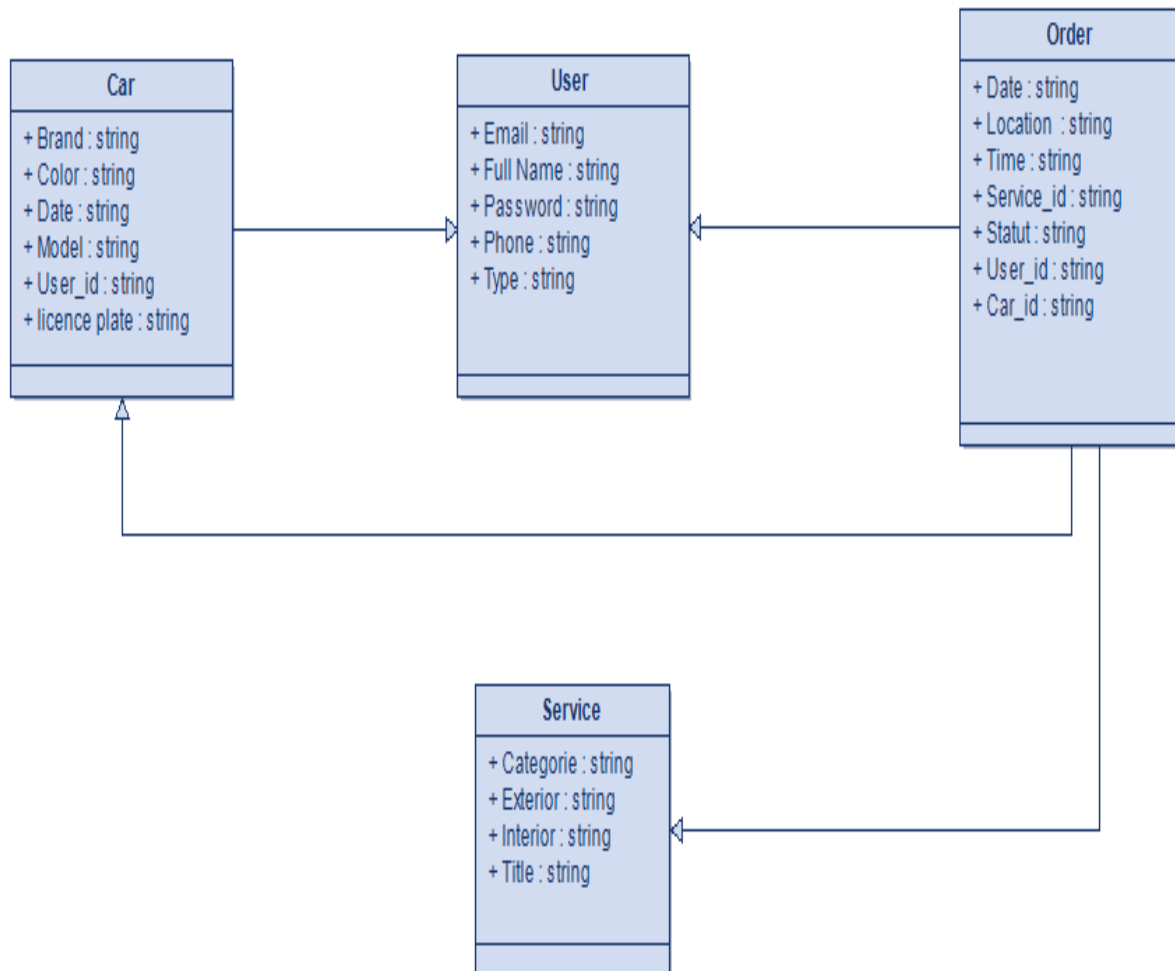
Car
+ Brand : string
+ Color : string
+ Date : string
+ Model : string
+ User_id : string
+ licence plate : string

User
+ Email : string
+ Full Name : string
+ Password : string
+ Phone : string
+ Type : string

Order
+ Date : string
+ Location : string
+ Time : string
+ Service_id : string
+ Statut : string
+ User_id : string
+ Car_id : string

Service
+ Categorie : string
+ Exterior : string
+ Interior : string
+ Title : string